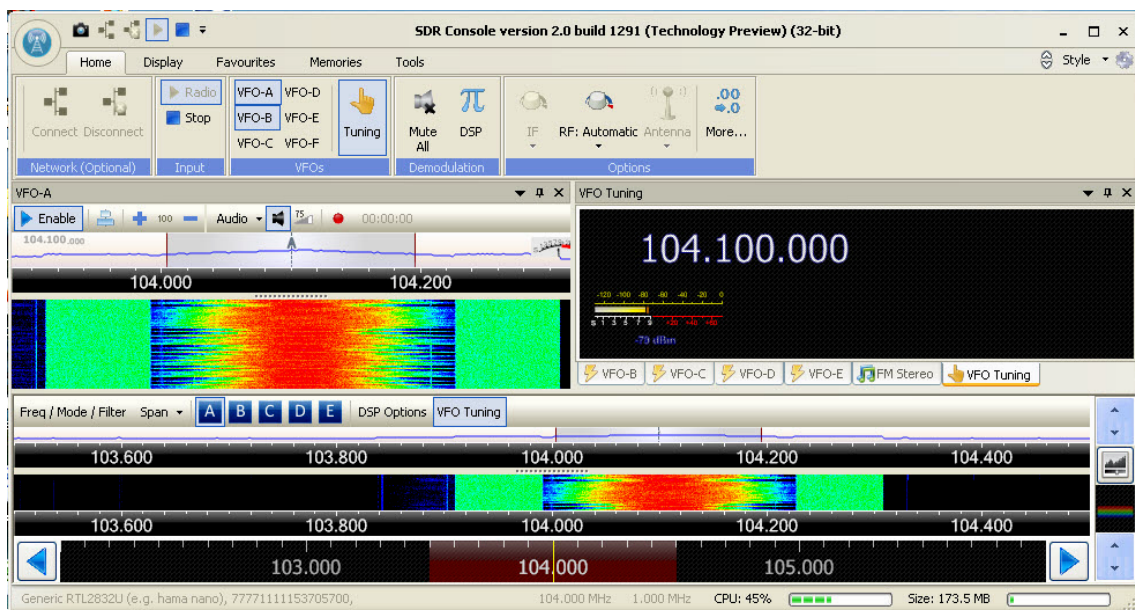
SDR Console version 2.0 build 1291 (Technology Preview) (32-bit)

Home Display Favourites Memories Tools

Style

Connect Disconnect
Network (Optional)

Radio
Stop
Input

VFO-A VFO-D
VFO-B VFO-E
VFO-C VFO-F
VFOs

Tuning

Mute All
DSP
Demodulation

IF
RF: Automatic
Antenna
More...
Options

VFO-A

Enable 100 Audio 00:00:00

104.100.000

104.000 104.200

VFO Tuning

104.100.000

-120 -100 -80 -60 -40 -20 0
S 1 3 5 7 9 +20 +40 +60
-79 dBm

VFO-B VFO-C VFO-D VFO-E FM Stereo VFO Tuning

Freq / Mode / Filter Span A B C D E DSP Options VFO Tuning

103.600 103.800 104.000 104.200 104.400

103.600 103.800 104.000 104.200 104.400

103.000 104.000 105.000

Generic RTL2832U (e.g. hama nano), 77771111153705700, 104.000 MHz 1.000 MHz CPU: 45% Size: 173.5 MB